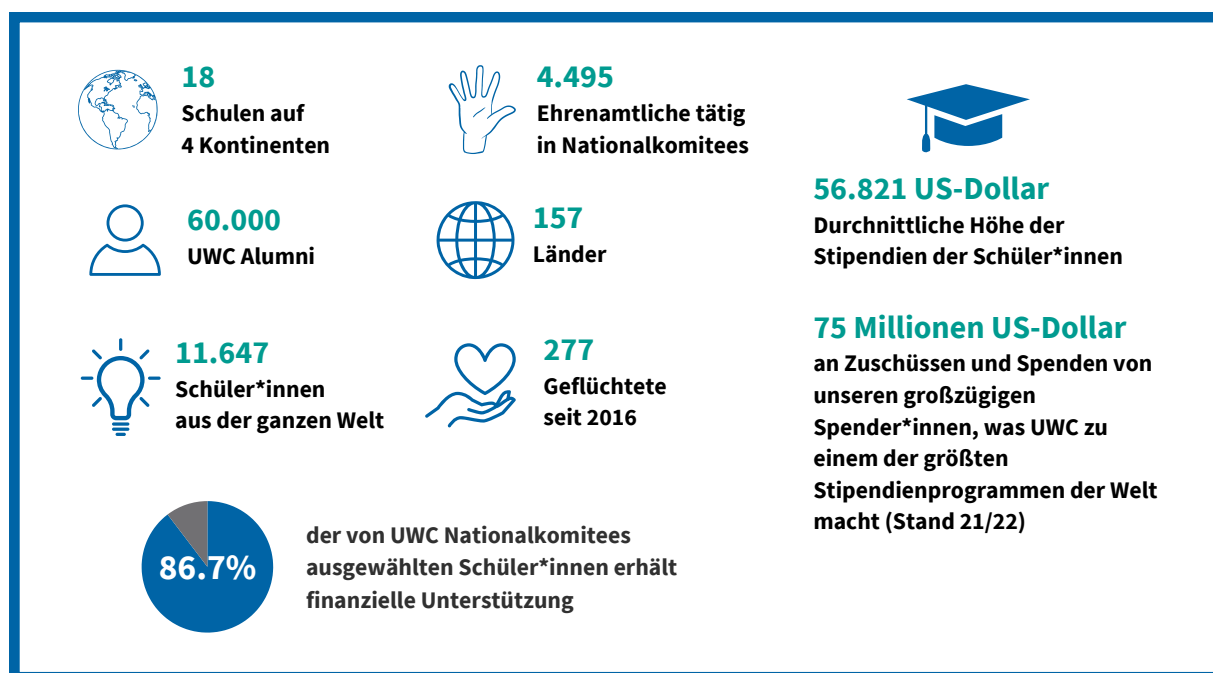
18
Schulen auf 4 Kontinenten

4.495
Ehrenamtliche tätig in Nationalkomitees

60.000
UWC Alumni

157
Länder

11.647
Schüler*innen aus der ganzen Welt

277
Geflüchtete seit 2016

86.7%

der von UWC Nationalkomitees ausgewählten Schüler*innen erhält finanzielle Unterstützung

56.821 US-Dollar
Durchnittliche Höhe der Stipendien der Schüler*innen

75 Millionen US-Dollar
an Zuschüssen und Spenden von unseren großzügigen Spender*innen, was UWC zu einem der größten Stipendienprogrammen der Welt macht (Stand 21/22)